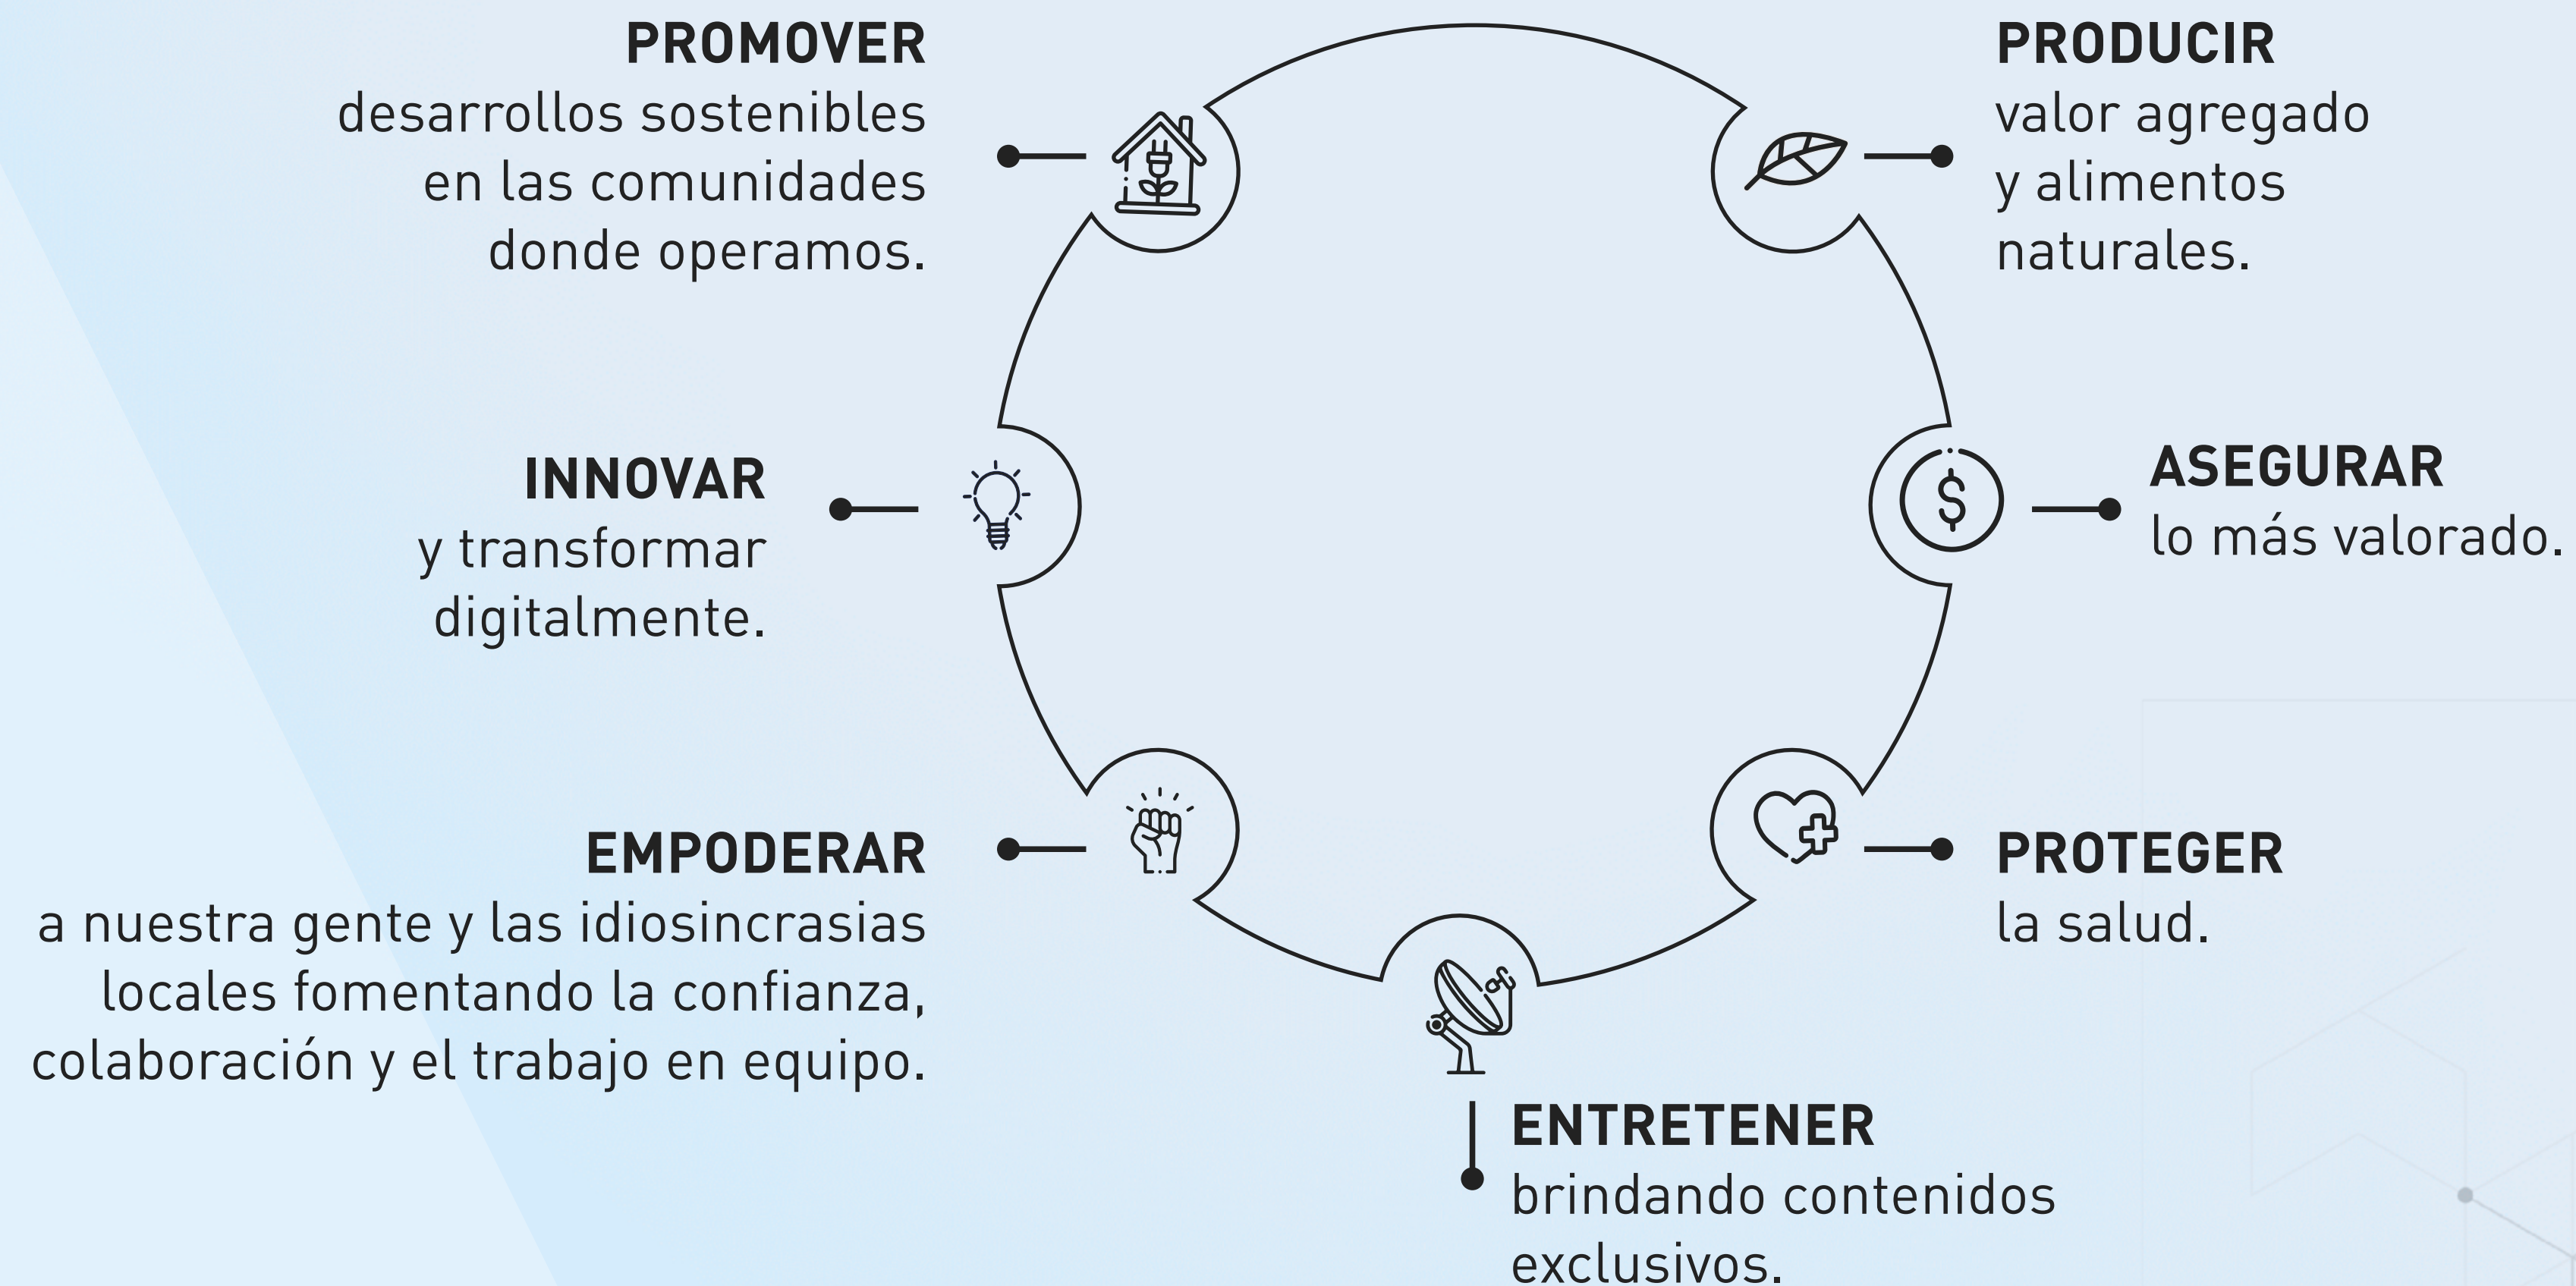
PROMOVER
desarrollos sostenibles en las comunidades donde operamos.

PRODUCIR
valor agregado y alimentos naturales.

INNOVAR
y transformar digitalmente.

ASEGURAR
lo más valorado.

EMPODERAR
a nuestra gente y las idiosincrasias locales fomentando la confianza, colaboración y el trabajo en equipo.

PROTEGER
la salud.

ENTRETENER
brindando contenidos exclusivos.